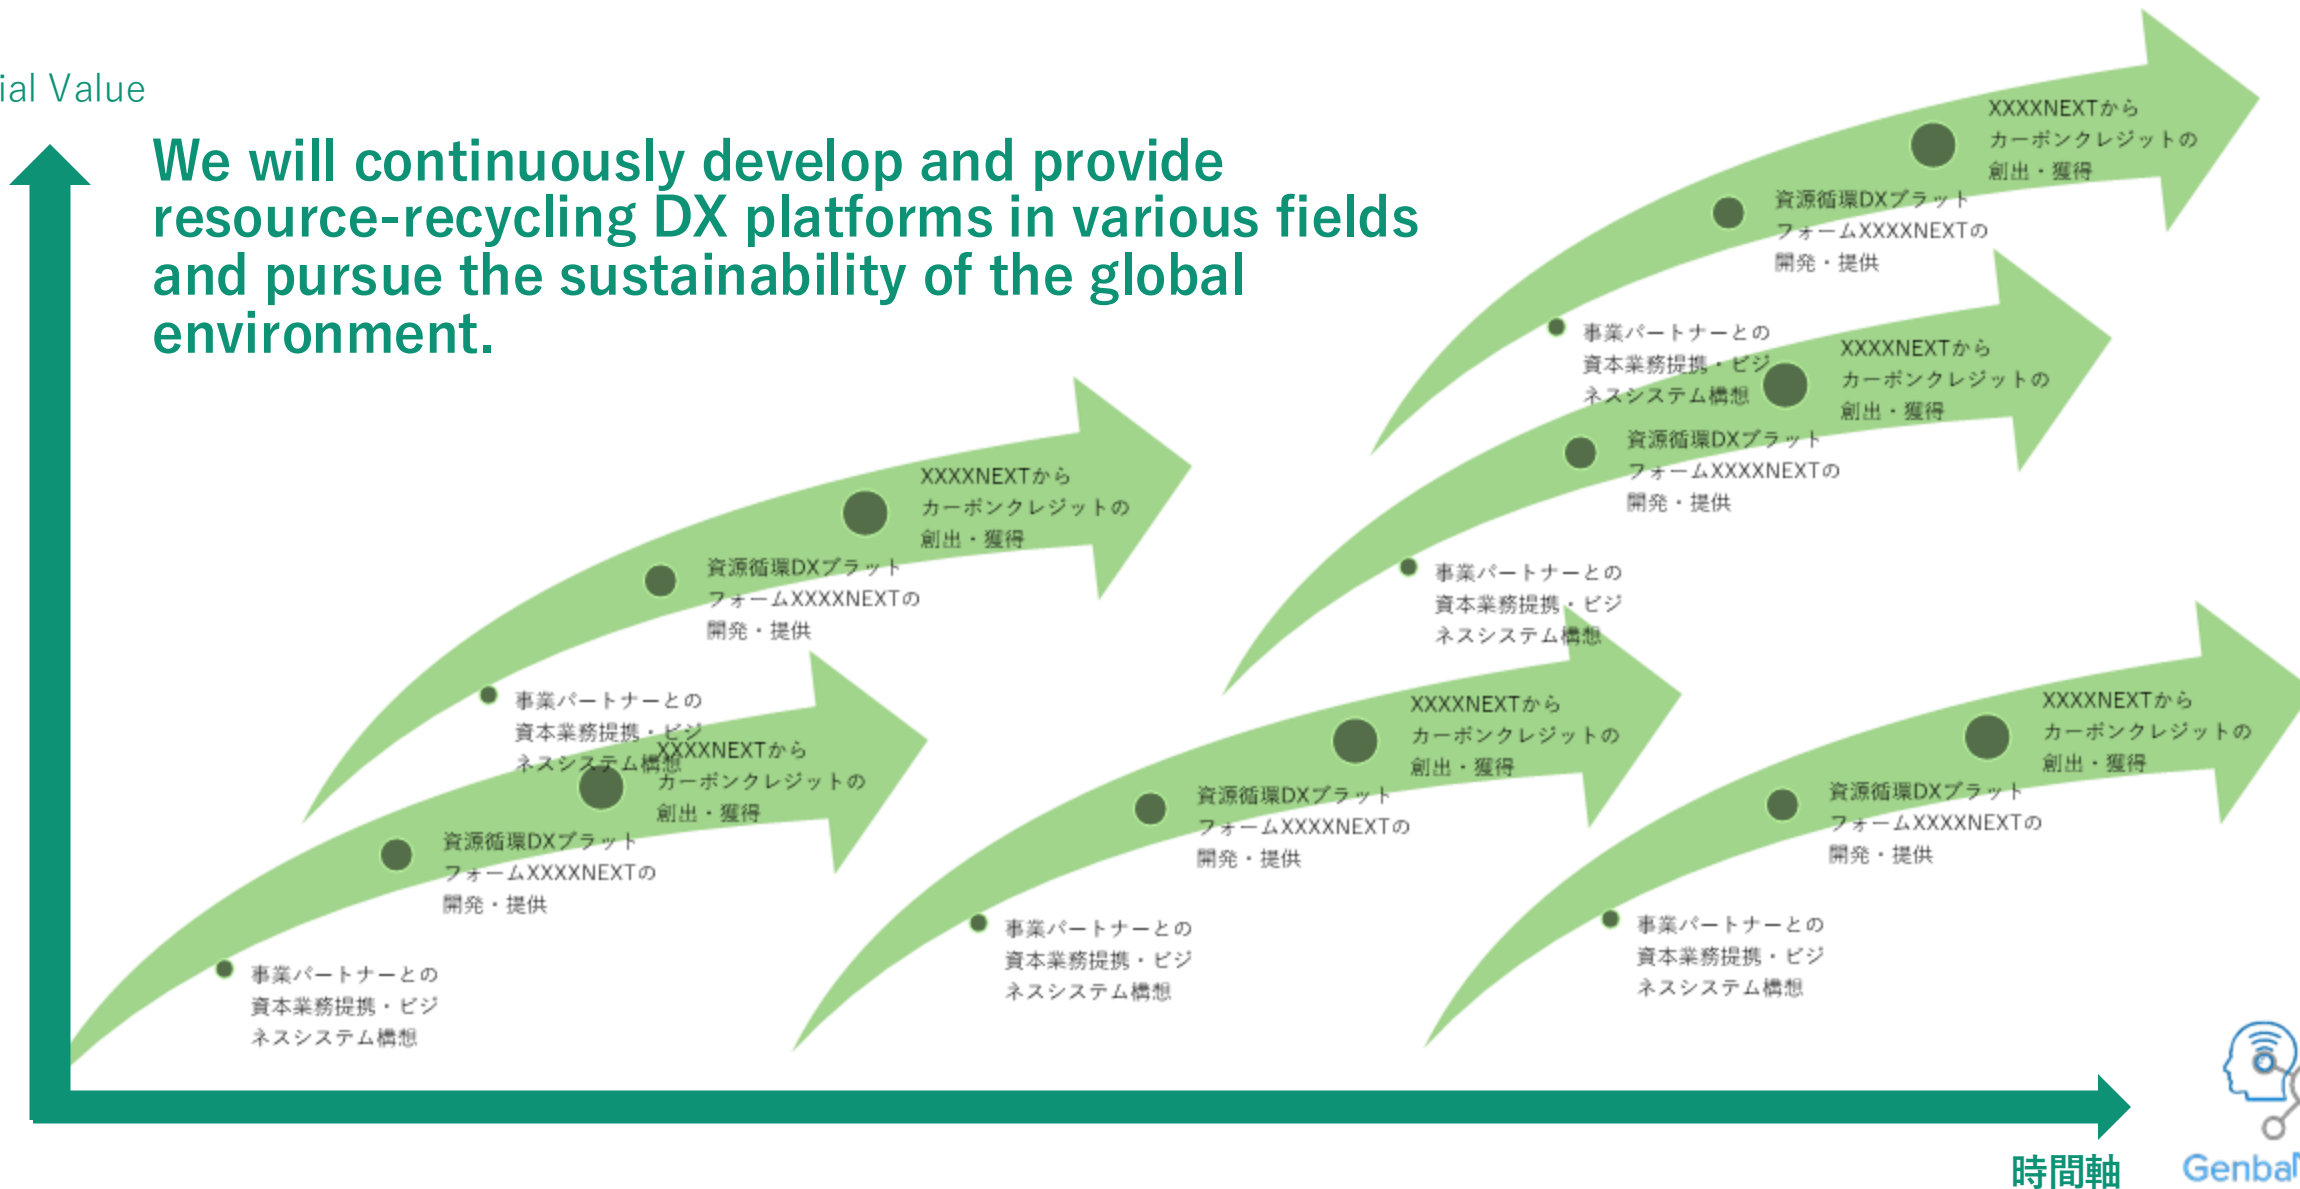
ial Value

We will continuously develop and provide resource-recycling DX platforms in various fields and pursue the sustainability of the global environment.

XXXXNEXTから
カーボンクレジットの
創出・獲得

資源循環DXプラット
フォームXXXXNEXTの
開発・提供

事業パートナーとの
資本業務提携・ビジ
ネスシステム構想

XXXXNEXTから
カーボンクレジットの
創出・獲得

資源循環DXプラット
フォームXXXXNEXTの
開発・提供

事業パートナーとの
資本業務提携・ビジ
ネスシステム構想

XXXXNEXTから
カーボンクレジットの
創出・獲得

資源循環DXプラット
フォームXXXXNEXTの
開発・提供

事業パートナーとの
資本業務提携・ビジ
ネスシステム構想

XXXXNEXTから
カーボンクレジットの
創出・獲得

資源循環DXプラット
フォームXXXXNEXTの
開発・提供

事業パートナーとの
資本業務提携・ビジ
ネスシステム構想

XXXXNEXTから
カーボンクレジットの
創出・獲得

資源循環DXプラット
フォームXXXXNEXTの
開発・提供

事業パートナーとの
資本業務提携・ビジ
ネスシステム構想

XXXXNEXTから
カーボンクレジットの
創出・獲得

資源循環DXプラット
フォームXXXXNEXTの
開発・提供

事業パートナーとの
資本業務提携・ビジ
ネスシステム構想

時間軸

Genba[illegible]